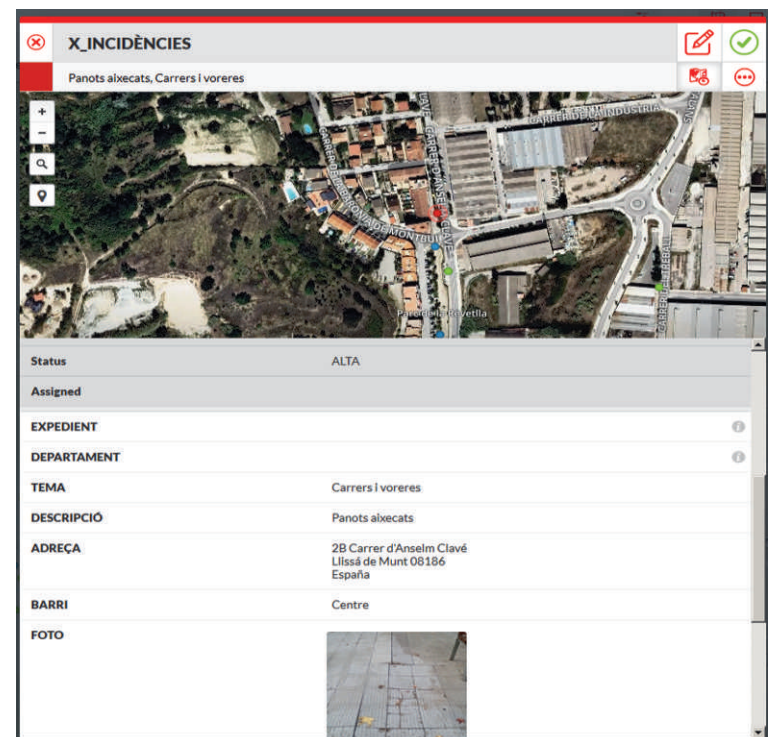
X_INCIDÈNCIES

Panots aixecats, Carrers i voreres

+
−

CARRER DE LA INDÚSTRIA
CARRER D'ANSELM CLAVÉ
CARRER DE MONTBUI
Parc de la Revetlla
CARRER DEL TREBALL

| | |
|---|---|
| Status | ALTA |
| Assigned | |
| EXPEDIENT | |
| DEPARTAMENT | |
| TEMA | Carrers i voreres |
| DESCRIPCIÓ | Panots aixecats |
| ADREÇA | 2B Carrer d'Anselm Clavé Llissá de Munt 08186 España |
| BARRI | Centre |
| FOTO | |